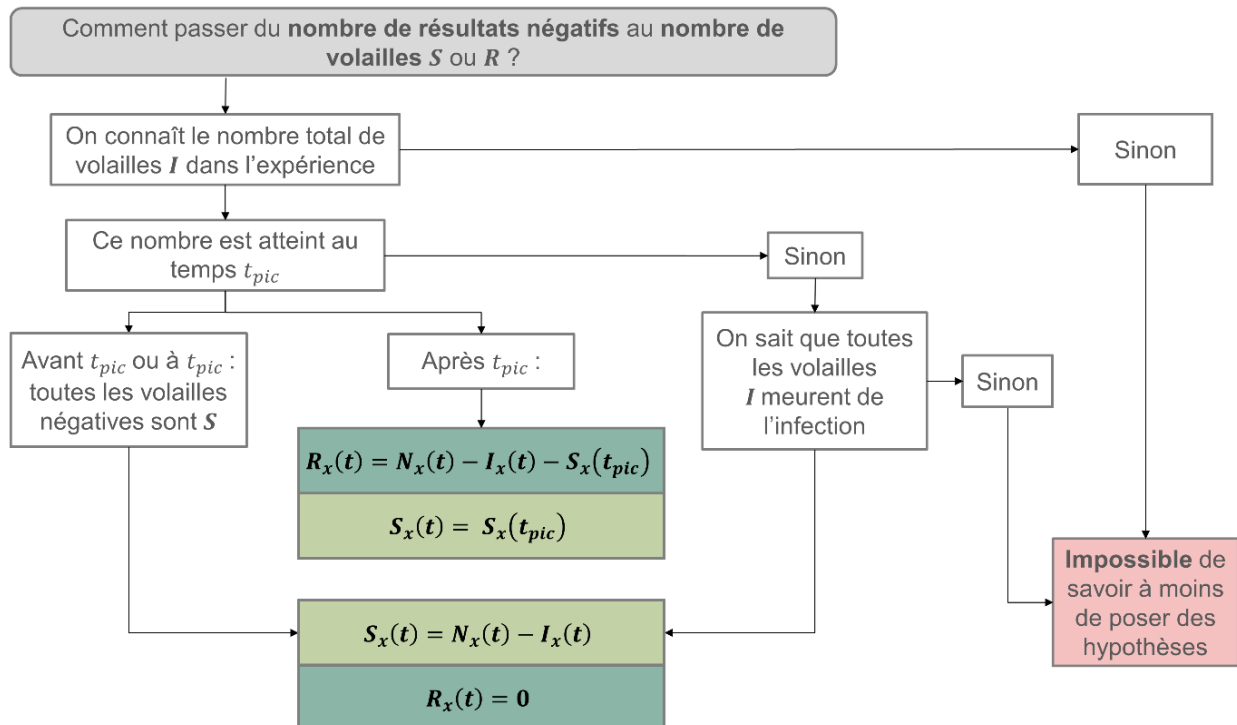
Comment passer du **nombre de résultats négatifs** au **nombre de volailles $S$** ou **$R$** ?

On connaît le nombre total de volailles $I$ dans l'expérience

Sinon

Ce nombre est atteint au temps $t_{pic}$

Sinon

Avant $t_{pic}$ ou à $t_{pic}$ : toutes les volailles négatives sont $S$

Après $t_{pic}$ :

$R_x(t) = N_x(t) - I_x(t) - S_x(t_{pic})$

$S_x(t) = S_x(t_{pic})$

On sait que toutes les volailles $I$ meurent de l'infection

Sinon

**Impossible** de savoir à moins de poser des hypothèses

$S_x(t) = N_x(t) - I_x(t)$

$R_x(t) = 0$